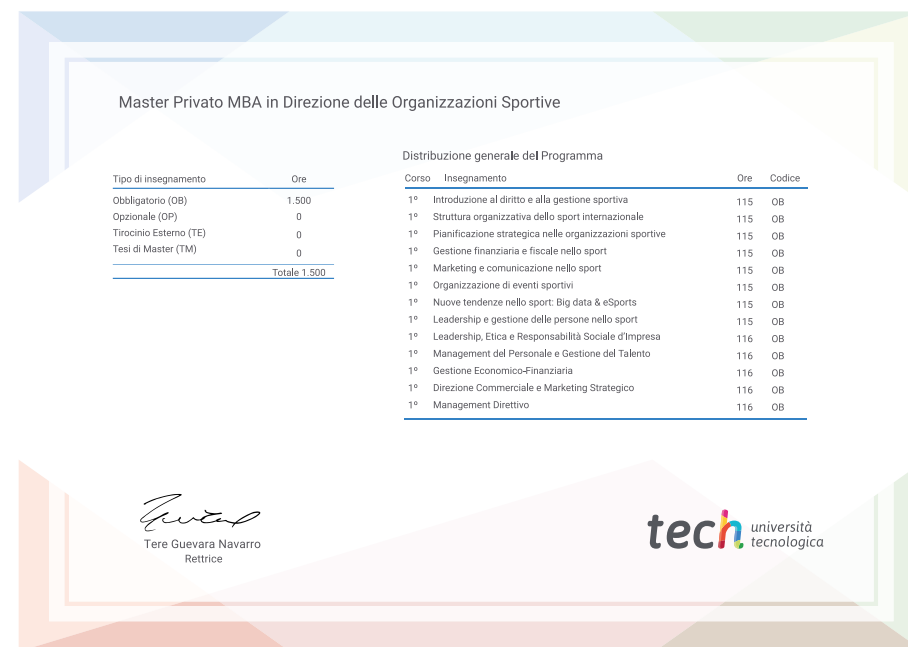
Master Privato MBA in Direzione delle Organizzazioni Sportive

| Tipo di insegnamento | Ore |
|---|---|
| Obbligatorio (OB) | 1.500 |
| Opzionale (OP) | 0 |
| Tirocinio Esterno (TE) | 0 |
| Tesi di Master (TM) | 0 |
| | Totale 1.500 |

Distribuzione generale del Programma

| Corso | Insegnamento | Ore | Codice |
|---|---|---|---|
| 1º | Introduzione al diritto e alla gestione sportiva | 115 | OB |
| 1º | Struttura organizzativa dello sport internazionale | 115 | OB |
| 1º | Pianificazione strategica nelle organizzazioni sportive | 115 | OB |
| 1º | Gestione finanziaria e fiscale nello sport | 115 | OB |
| 1º | Marketing e comunicazione nello sport | 115 | OB |
| 1º | Organizzazione di eventi sportivi | 115 | OB |
| 1º | Nuove tendenze nello sport: Big data & eSports | 115 | OB |
| 1º | Leadership e gestione delle persone nello sport | 115 | OB |
| 1º | Leadership, Etica e Responsabilità Sociale d'Impresa | 116 | OB |
| 1º | Management del Personale e Gestione del Talento | 116 | OB |
| 1º | Gestione Economico-Finanziaria | 116 | OB |
| 1º | Direzione Commerciale e Marketing Strategico | 116 | OB |
| 1º | Management Direttivo | 116 | OB |

Tere Guevara Navarro
Rettrice

tech università tecnologica